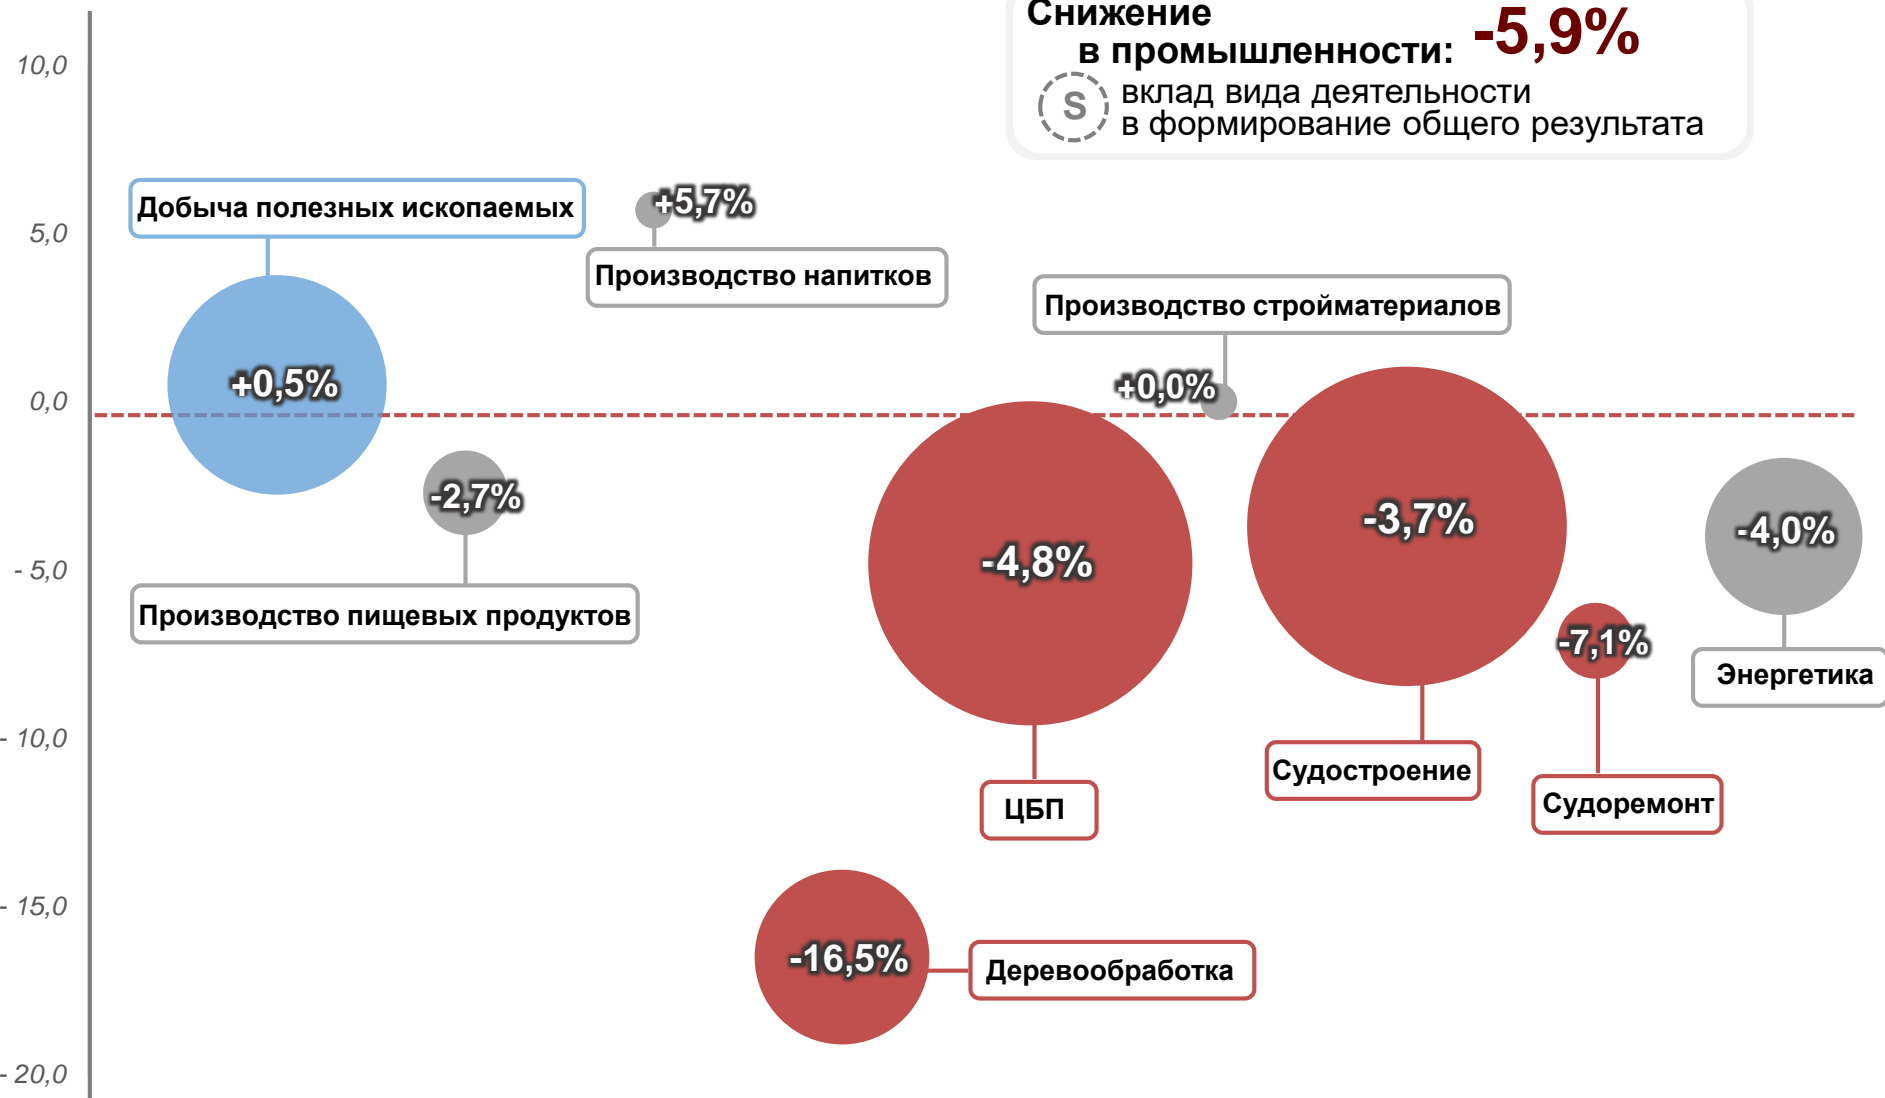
Снижение в промышленности: -5,9%

S вклад вида деятельности в формирование общего результата

10,0

5,0

0,0

- 5,0

- 10,0

- 15,0

- 20,0

Добыча полезных ископаемых

+0,5%

+5,7%

Производство напитков

Производство стройматериалов

+0,0%

-2,7%

Производство пищевых продуктов

-4,8%

-3,7%

-4,0%

-7,1%

Энергетика

ЦБП

Судостроение

Судоремонт

-16,5%

Деревообработка